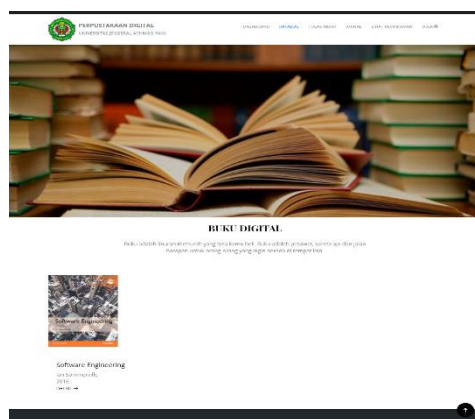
PERPUSTAKAAN DIGITAL
UNIVERSITAS JENDERAL ACHMAD YANI

BERANDA BUKU DIGITAL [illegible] JURNAL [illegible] MASUK

BUKU DIGITAL

Buku adalah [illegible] yang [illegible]. Buku adalah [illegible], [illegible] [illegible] yang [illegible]

Software Engineering

Software Engineering
Ian Sommerville
2016
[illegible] →